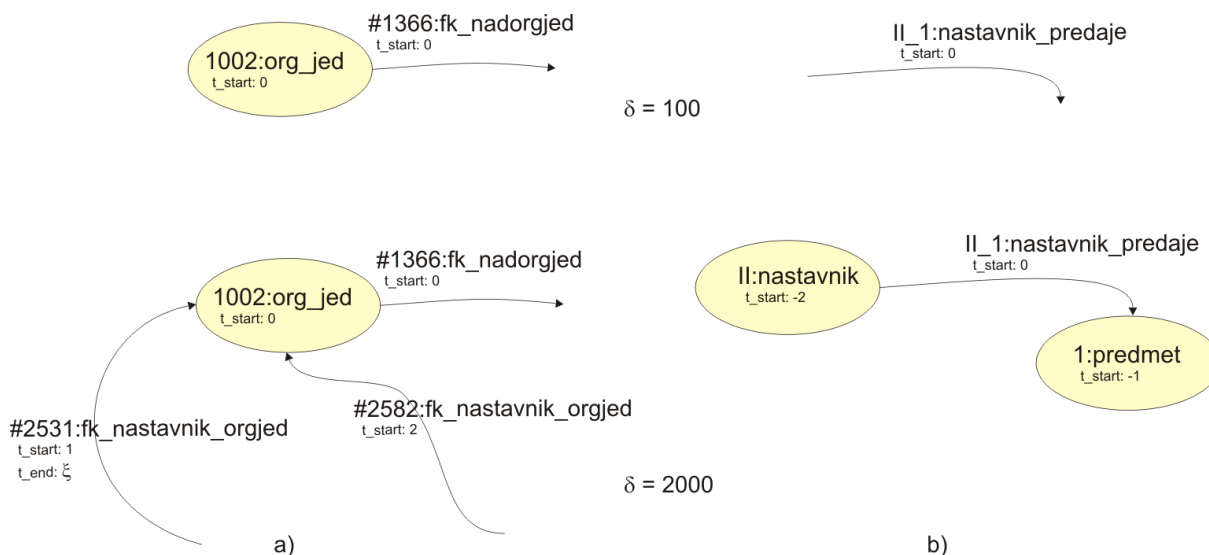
1002:org_jed
t_start: 0

#1366:fk_nadorgjed
t_start: 0

II_1:nastavnik_predaje
t_start: 0

$\delta$ = 100

#1366:fk_nadorgjed
t_start: 0

1002:org_jed
t_start: 0

II_1:nastavnik_predaje
t_start: 0

II:nastavnik
t_start: -2

1:predmet
t_start: -1

#2582:fk_nastavnik_orgjed
t_start: 2

#2531:fk_nastavnik_orgjed
t_start: 1
t_end: $\xi$

$\delta$ = 2000

a)

b)